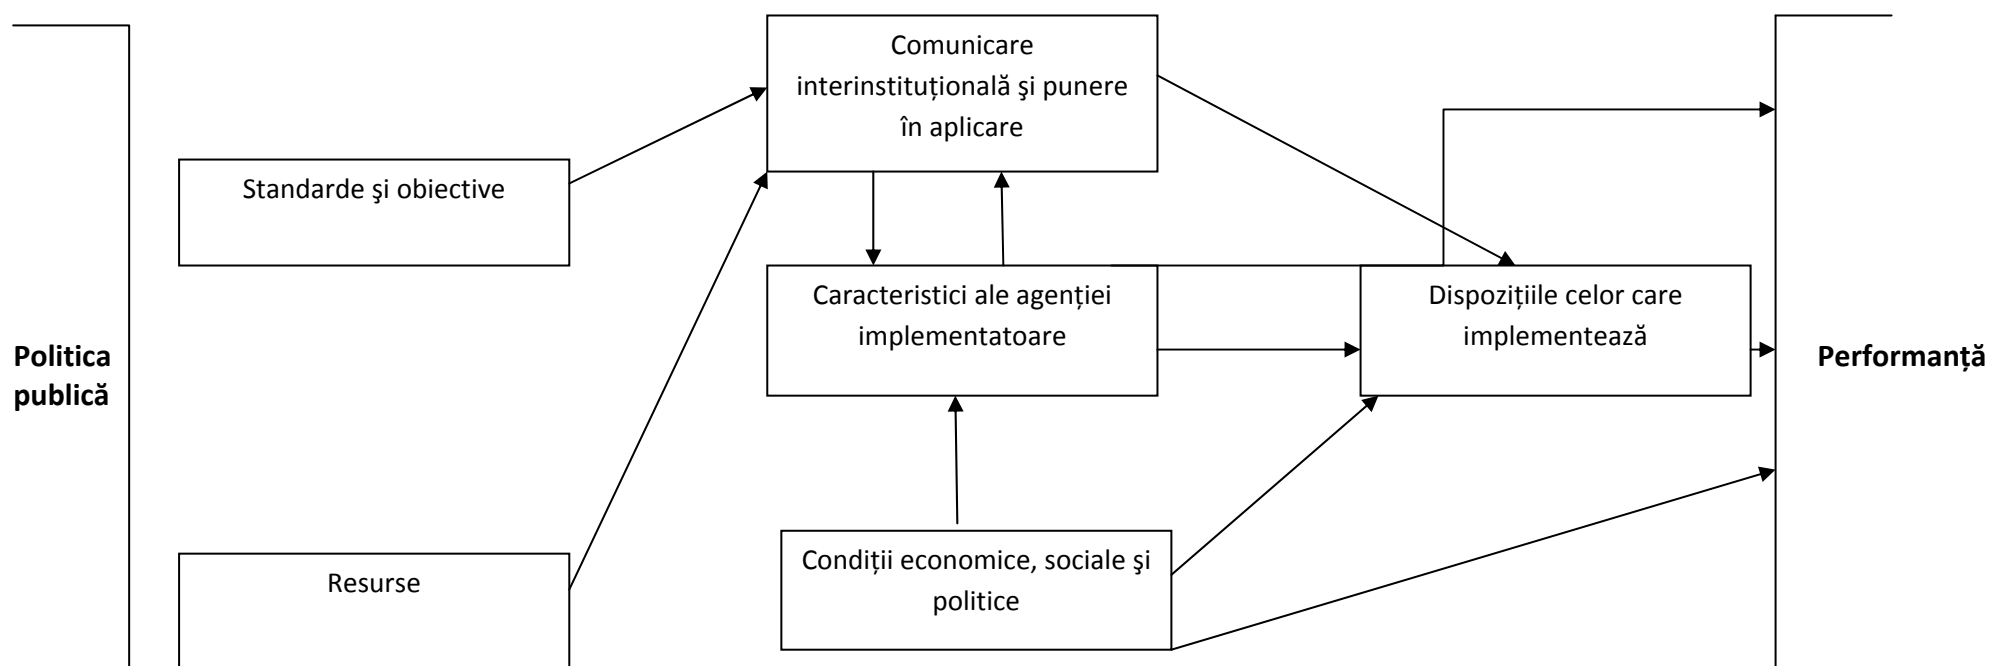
Politica publică

Comunicare interinstituțională şi punere în aplicare

Standarde şi obiective

Caracteristici ale agenției implementatoare

Dispozițiile celor care implementează

Resurse

Condiții economice, sociale şi politice

Performanță